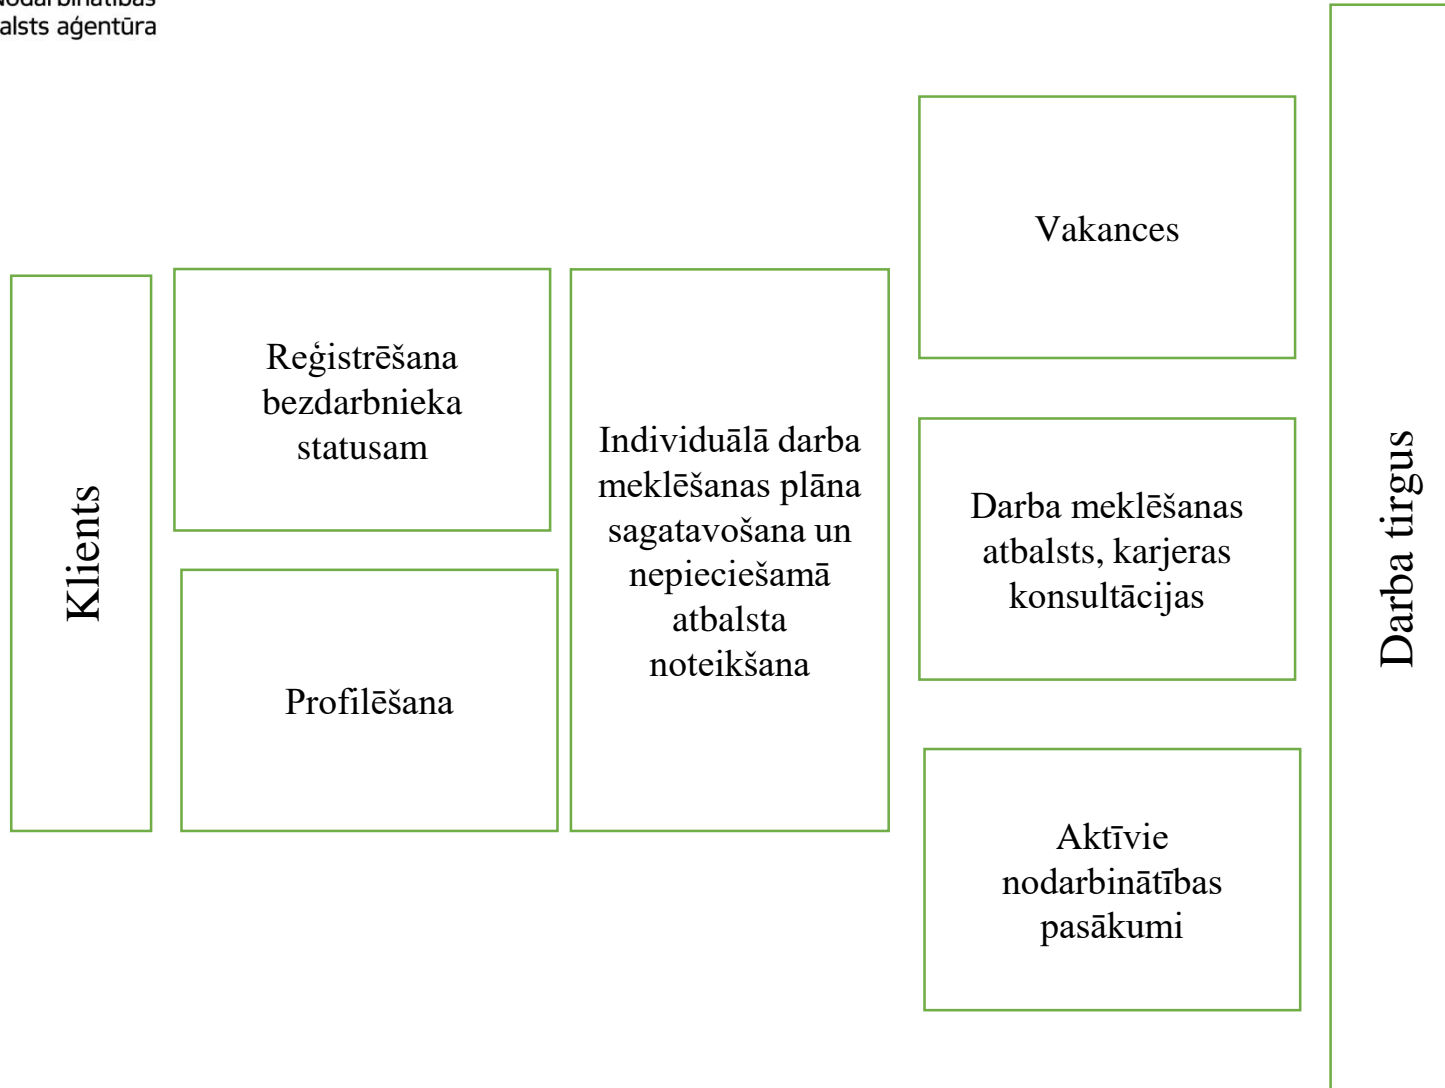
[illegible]odarbinātības
alsts aģentūra

Vakances

Klients

Reģistrēšana bezdarbnieka statusam

Profilēšana

Individuālā darba meklēšanas plāna sagatavošana un nepieciešamā atbalsta noteikšana

Darba meklēšanas atbalsts, karjeras konsultācijas

Aktīvie nodarbinātības pasākumi

Darba tirgus